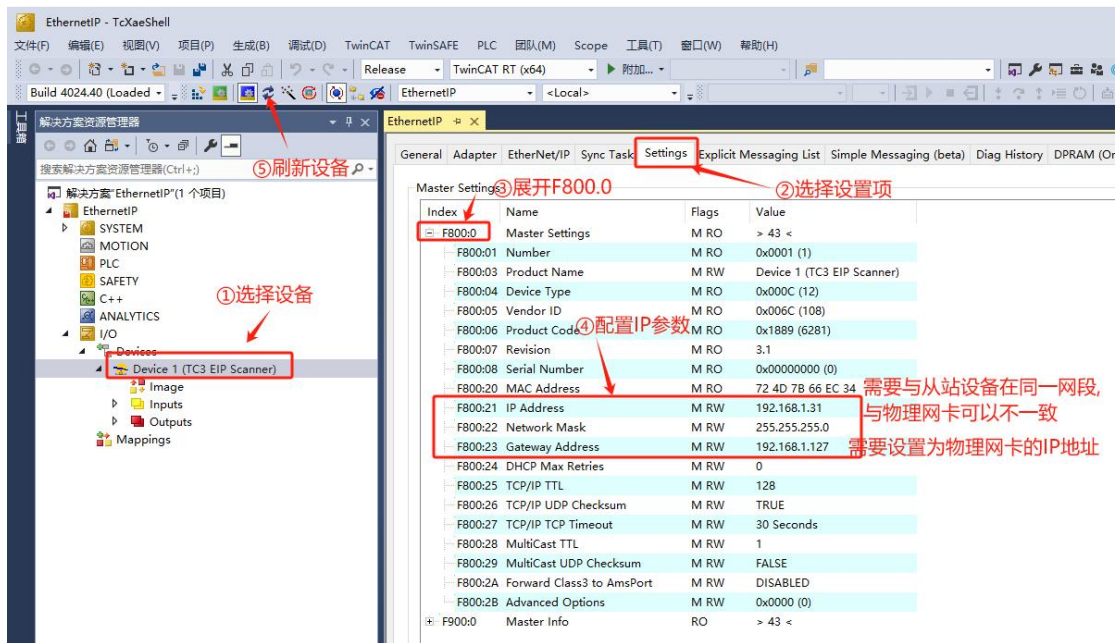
EthernetIP - TcXaeShell

文件(F) 编辑(E) 视图(V) 项目(P) 生成(B) 调试(D) TwinCAT TwinSAFE PLC 团队(M) Scope 工具(T) 窗口(W) 帮助(H)

Release TwinCAT RT (x64) ▶ 附加...

Build 4024.40 (Loaded EthernetIP <Local>

解决方案资源管理器

搜索解决方案资源管理器(Ctrl+;)

⑤刷新设备

解决方案"EthernetIP"(1 个项目)
EthernetIP
SYSTEM
MOTION
PLC
SAFETY
C++
ANALYTICS
I/O
Devices
Device 1 (TC3 EIP Scanner)
Image
Inputs
Outputs
Mappings

①选择设备

EthernetIP

General Adapter EtherNet/IP Sync Task Settings Explicit Messaging List Simple Messaging (beta) Diag History DPRAM (On

②选择设置项

Master Settings ③展开F800.0

④配置IP参数

| Index | Name | Flags | Value |
|---|---|---|---|
| F800:0 | Master Settings | M RO | > 43 < |
| F800:01 | Number | M RO | 0x0001 (1) |
| F800:03 | Product Name | M RW | Device 1 (TC3 EIP Scanner) |
| F800:04 | Device Type | M RO | 0x000C (12) |
| F800:05 | Vendor ID | M RO | 0x006C (108) |
| F800:06 | Product Code | M RO | 0x1889 (6281) |
| F800:07 | Revision | M RO | 3.1 |
| F800:08 | Serial Number | M RO | 0x00000000 (0) |
| F800:20 | MAC Address | M RO | 72 4D 7B 66 EC 34 |
| F800:21 | IP Address | M RW | 192.168.1.31 |
| F800:22 | Network Mask | M RW | 255.255.255.0 |
| F800:23 | Gateway Address | M RW | 192.168.1.127 |
| F800:24 | DHCP Max Retries | M RW | 0 |
| F800:25 | TCP/IP TTL | M RW | 128 |
| F800:26 | TCP/IP UDP Checksum | M RW | TRUE |
| F800:27 | TCP/IP TCP Timeout | M RW | 30 Seconds |
| F800:28 | MultiCast TTL | M RW | 1 |
| F800:29 | MultiCast UDP Checksum | M RW | FALSE |
| F800:2A | Forward Class3 to AmsPort | M RW | DISABLED |
| F800:2B | Advanced Options | M RW | 0x0000 (0) |
| F900:0 | Master Info | RO | > 43 < |

需要与从站设备在同一网段,
与物理网卡可以不一致

需要设置为物理网卡的IP地址